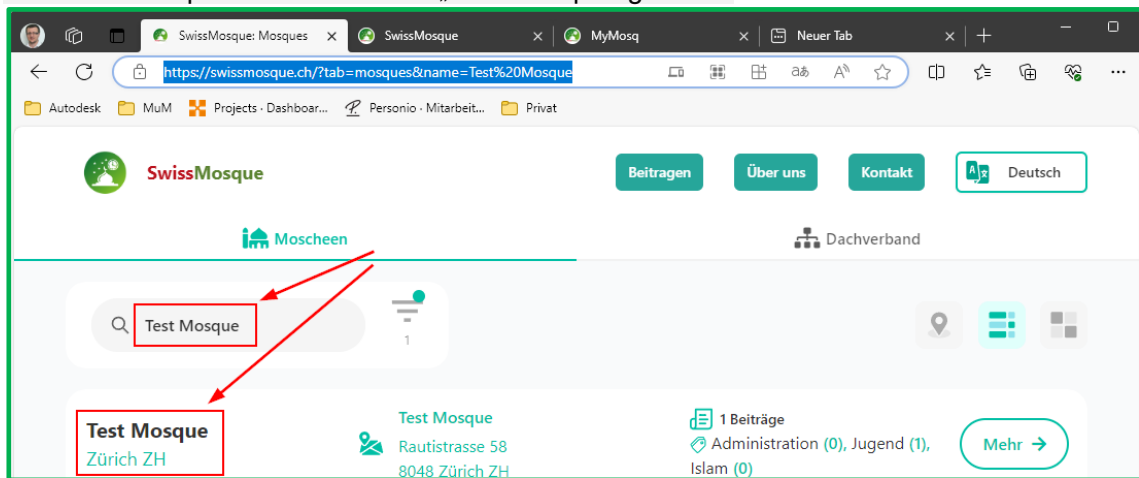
SwissMosque: Mosques
SwissMosque
MyMosq
Neuer Tab
https://swissmosque.ch/?tab=mosques&name=Test%20Mosque
Autodesk
MuM
Projects · Dashboar...
Personio · Mitarbeit...
Privat

SwissMosque
Beitragen
Über uns
Kontakt
Deutsch
Moscheen
Dachverband

Test Mosque
1

Test Mosque
Zürich ZH

Test Mosque
Rautistrasse 58
8048 Zürich ZH

1 Beiträge
Administration (0), Jugend (1), Islam (0)

Mehr →